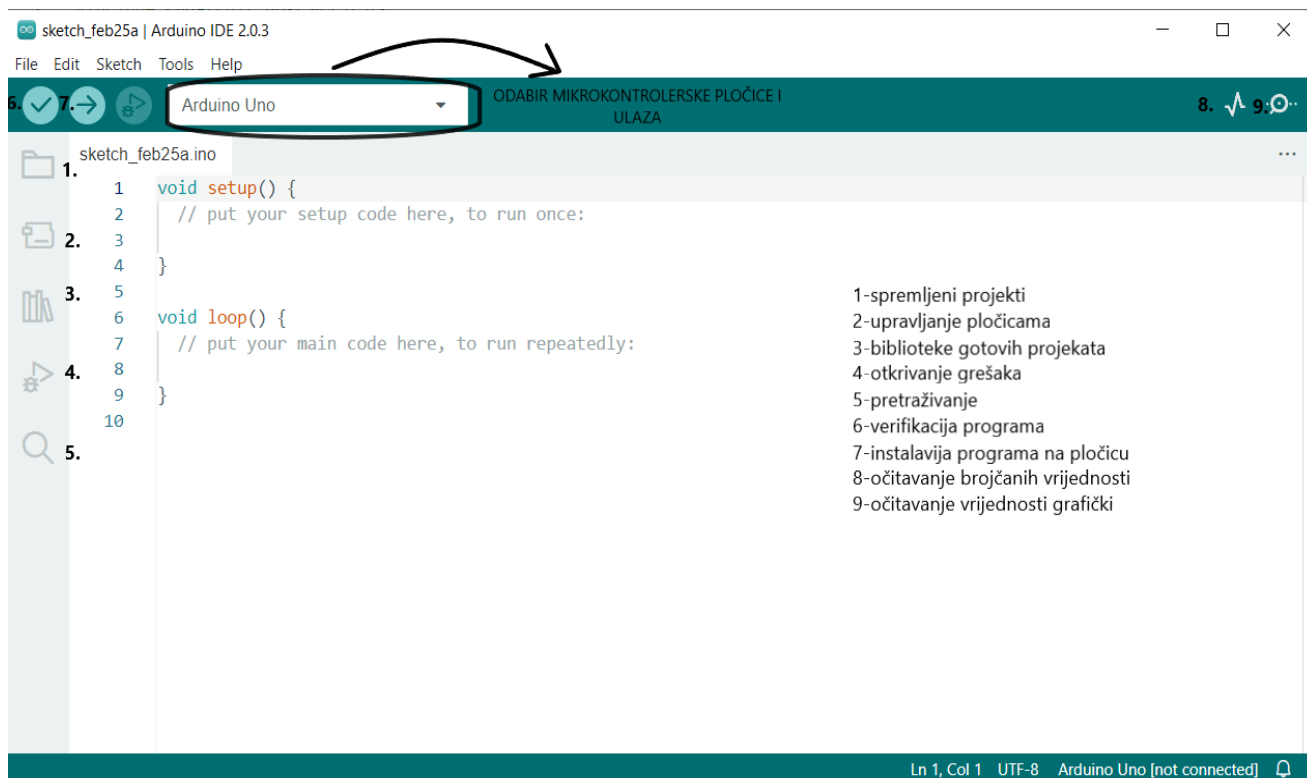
sketch_feb25a | Arduino IDE 2.0.3

File Edit Sketch Tools Help

6. 7. Arduino Uno

ODABIR MIKROKONTROLERSKE PLOČICE I ULAZA

8. 9.

sketch_feb25a.ino

1. 2. 3. 4. 5.

1 void setup() {
2 // put your setup code here, to run once:
3
4 }
5
6 void loop() {
7 // put your main code here, to run repeatedly:
8
9 }
10

1-spremljeni projekti
2-upravljanje pločicama
3-biblioteke gotovih projekata
4-otkrivanje grešaka
5-pretraživanje
6-verifikacija programa
7-instalavija programa na pločicu
8-očitavanje brojčanih vrijednosti
9-očitavanje vrijednosti grafički

Ln 1, Col 1 UTF-8 Arduino Uno [not connected]